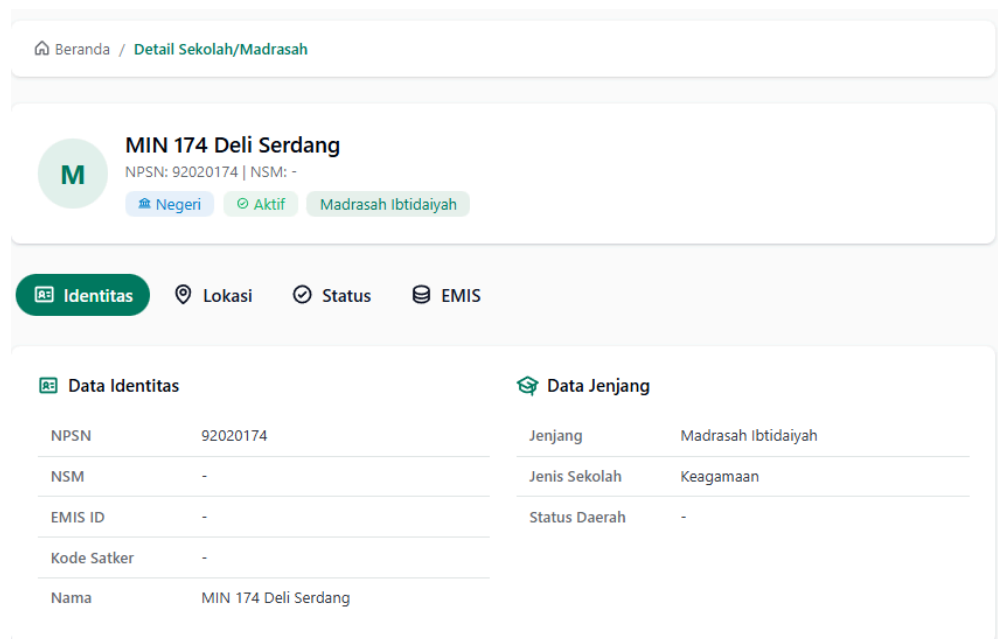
Beranda / Detail Sekolah/Madrasah

M

MIN 174 Deli Serdang

NPSN: 92020174 | NSM: -

Negeri Aktif Madrasah Ibtidaiyah

Identitas Lokasi Status EMIS

Data Identitas

| | |
|---|---|
| NPSN | 92020174 |
| NSM | - |
| EMIS ID | - |
| Kode Satker | - |
| Nama | MIN 174 Deli Serdang |

Data Jenjang

| | |
|---|---|
| Jenjang | Madrasah Ibtidaiyah |
| Jenis Sekolah | Keagamaan |
| Status Daerah | - |